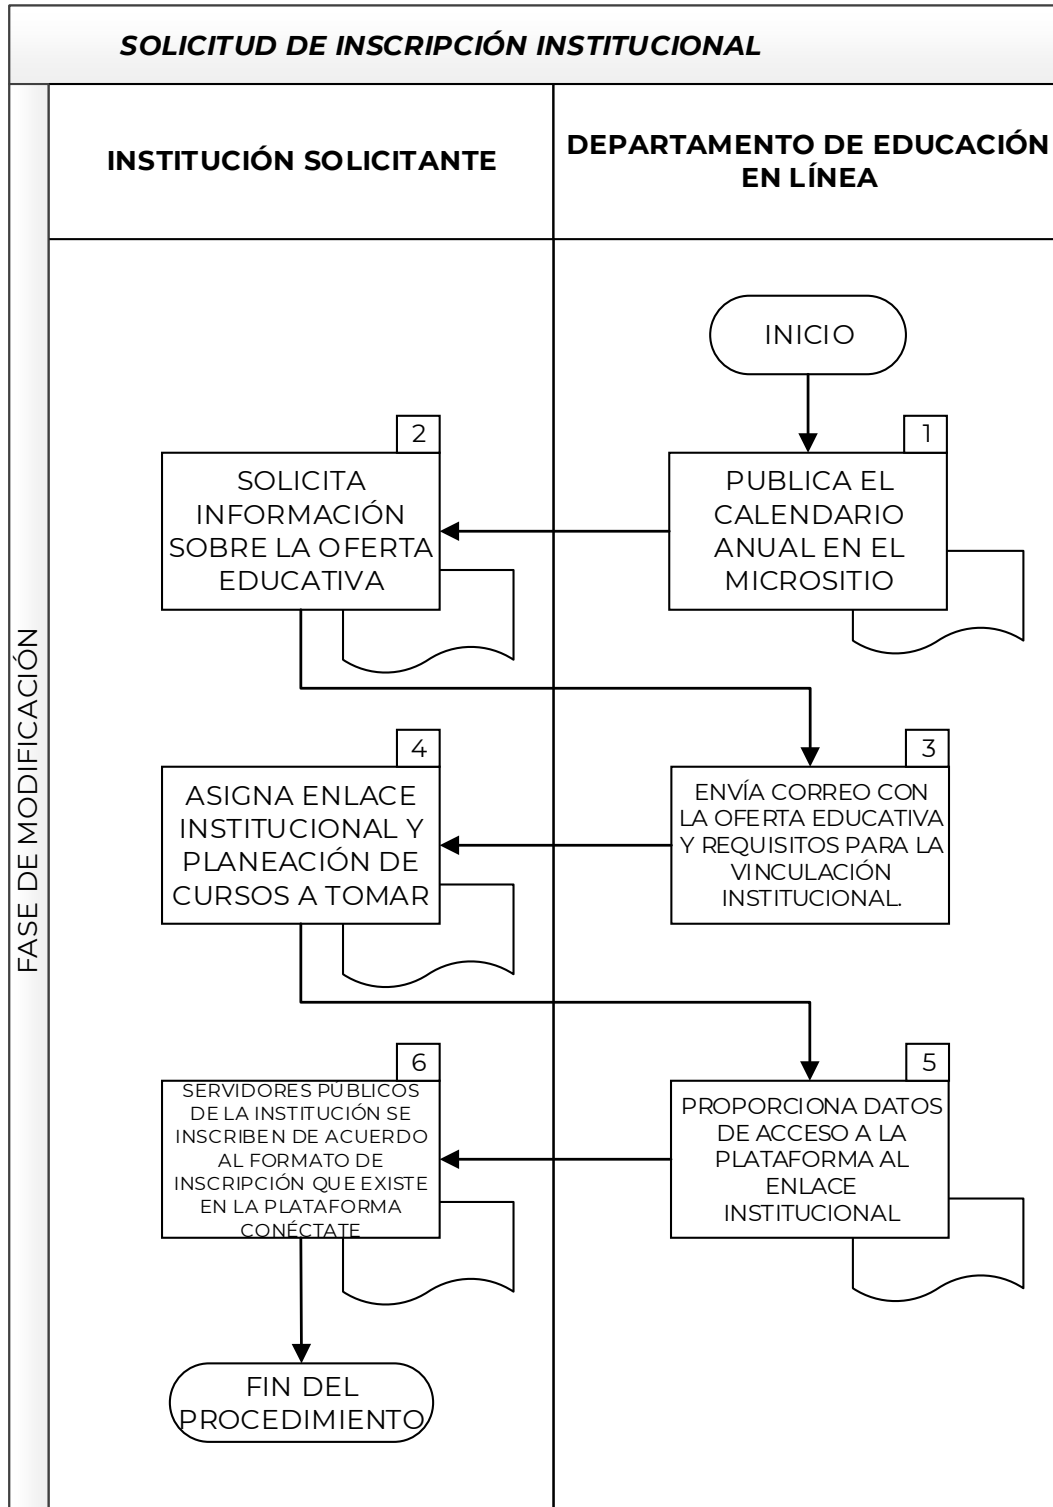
SOLICITUD DE INSCRIPCIÓN INSTITUCIONAL

INSTITUCIÓN SOLICITANTE

DEPARTAMENTO DE EDUCACIÓN EN LÍNEA

FASE DE MODIFICACIÓN

INICIO

1
PUBLICA EL CALENDARIO ANUAL EN EL MICROSITIO

2
SOLICITA INFORMACIÓN SOBRE LA OFERTA EDUCATIVA

3
ENVÍA CORREO CON LA OFERTA EDUCATIVA Y REQUISITOS PARA LA VINCULACIÓN INSTITUCIONAL.

4
ASIGNA ENLACE INSTITUCIONAL Y PLANEACIÓN DE CURSOS A TOMAR

5
PROPORCIONA DATOS DE ACCESO A LA PLATAFORMA AL ENLACE INSTITUCIONAL

6
SERVIDORES PÚBLICOS DE LA INSTITUCIÓN SE INSCRIBEN DE ACUERDO AL FORMATO DE INSCRIPCIÓN QUE EXISTE EN LA PLATAFORMA CONÉCTATE

FIN DEL PROCEDIMIENTO